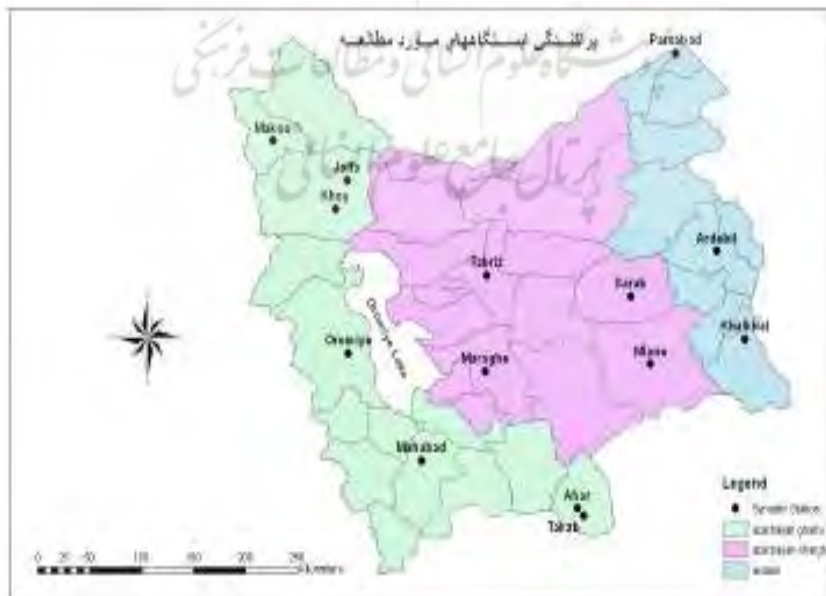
پراکندگی ایستگاههای مورد مطالعه

پرتال جامع علوم انسانی و مطالعات فرهنگی

Parsabad

Makoo

Jolfa

Khoy

Ardabil

Tabriz

Sarab

Oroomiye Lake

Oroomiye

Khalkhal

Maragha

Miane

Mahabad

Afsar

Takab

Legend

Synoptic Stations

azarbaijan gharbi

azarbaijan sharghi

ardabil

0 25 50 100 150 200 250 Kilometers